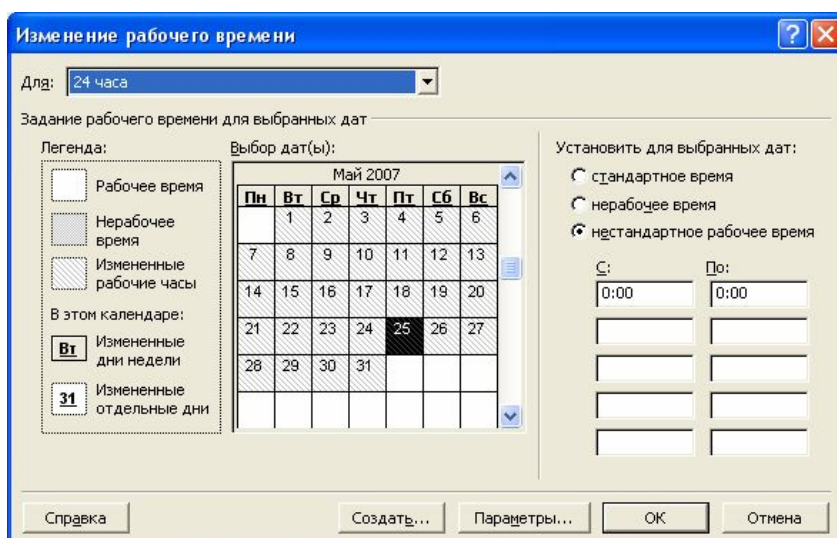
Изменение рабочего времени

Для: 24 часа

Задание рабочего времени для выбранных дат

Легенда:

Рабочее время

Нерабочее время

Измененные рабочие часы

В этом календаре:

Вт Измененные дни недели

31 Измененные отдельные дни

Выбор дат(ы):

| Май 2007 | | | | | | |
|---|---|---|---|---|---|---|
| Пн | Вт | Ср | Чт | Пт | Сб | Вс |
| | 1 | 2 | 3 | 4 | 5 | 6 |
| 7 | 8 | 9 | 10 | 11 | 12 | 13 |
| 14 | 15 | 16 | 17 | 18 | 19 | 20 |
| 21 | 22 | 23 | 24 | 25 | 26 | 27 |
| 28 | 29 | 30 | 31 | | | |

Установить для выбранных дат:

стандартное время

нерабочее время

нестандартное рабочее время

С: 0:00

По: 0:00

Справка

Создать...

Параметры...

OK

Отмена